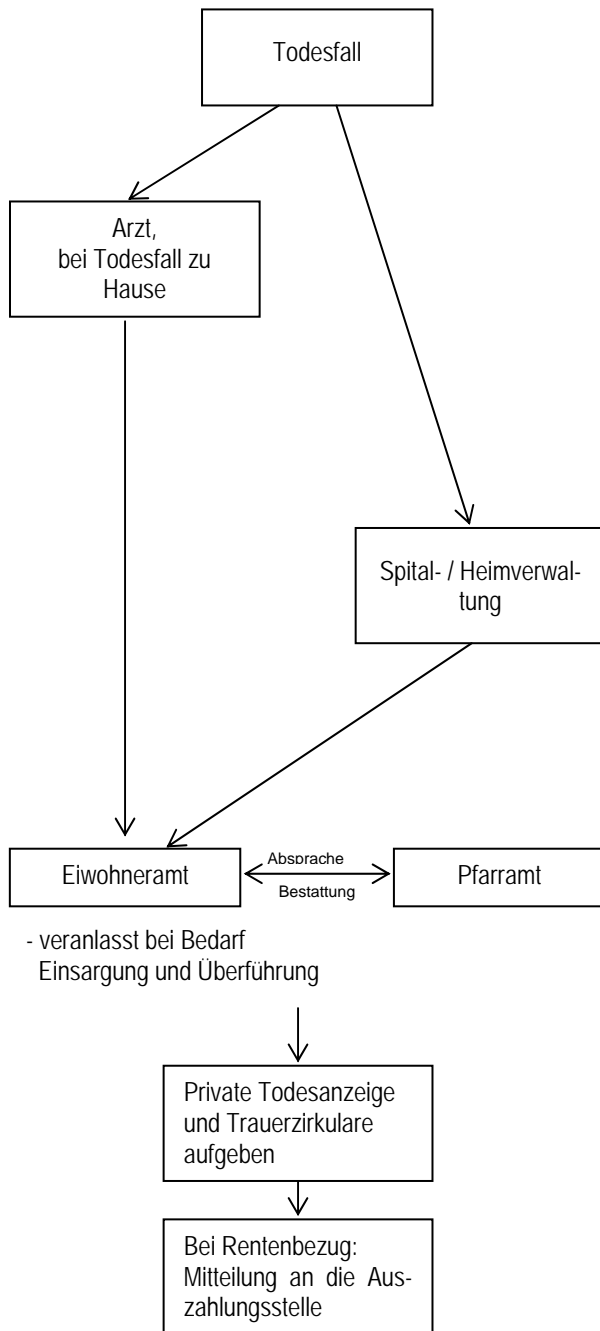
Todesfall

Arzt, bei Todesfall zu Hause

Spital- / Heimverwaltung

Eiwohneramt

Absprache Bestattung

Pfarramt

- veranlasst bei Bedarf Einsargung und Überführung

Private Todesanzeige und Trauerzirkulare aufgeben

Bei Rentenbezug: Mitteilung an die Auszahlungsstelle